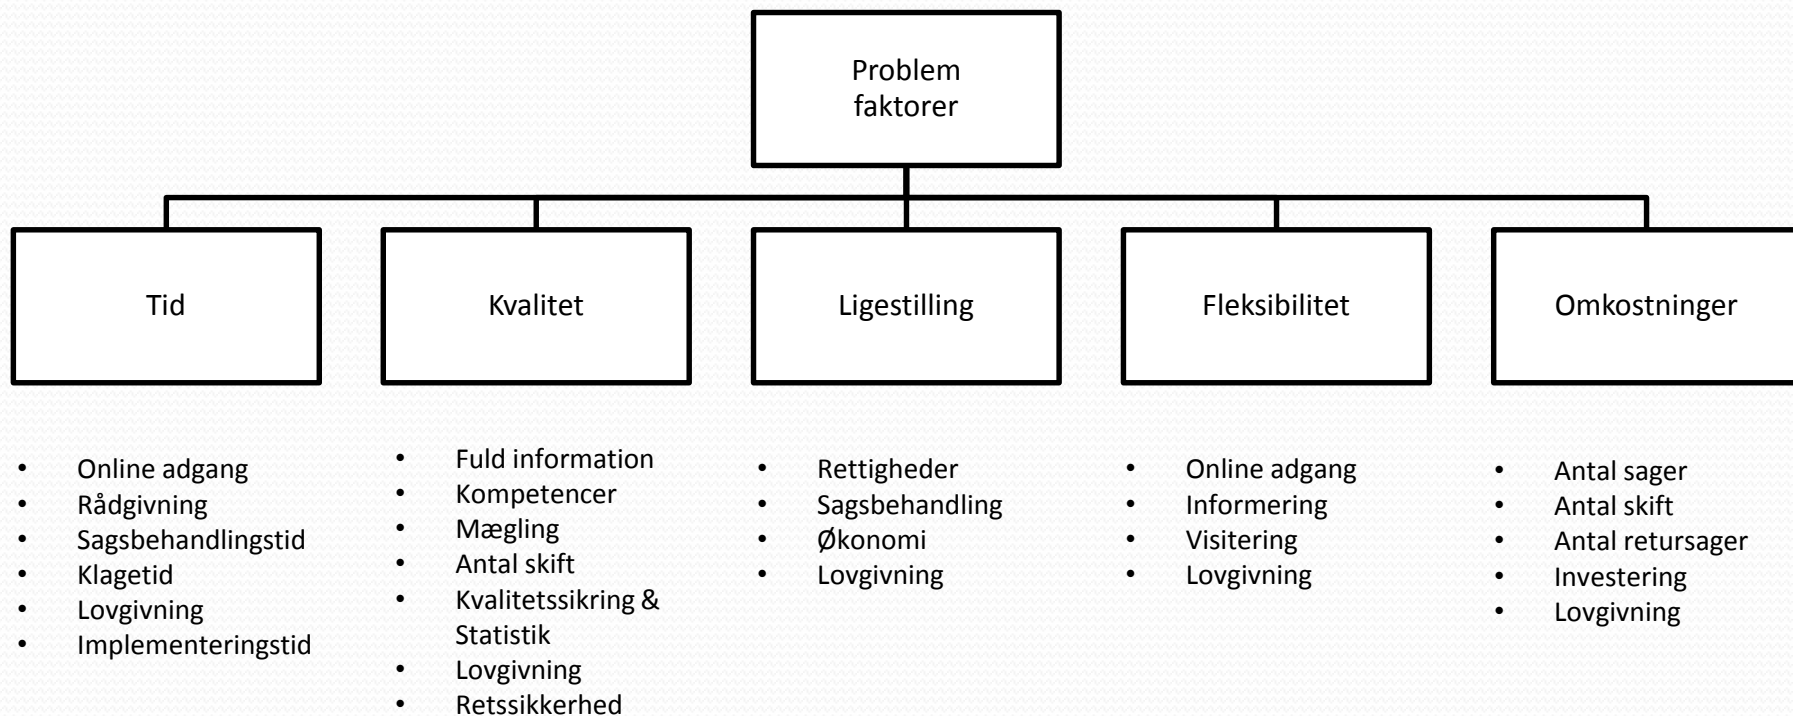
Problem faktorer

Tid

Kvalitet

Ligestilling

Fleksibilitet

Omkostninger

- Online adgang
- Rådgivning
- Sagsbehandlingstid
- Klagetid
- Lovgivning
- Implementeringstid

- Fuld information
- Kompetencer
- Mægling
- Antal skift
- Kvalitetssikring & Statistik
- Lovgivning
- Retssikkerhed

- Rettigheder
- Sagsbehandling
- Økonomi
- Lovgivning

- Online adgang
- Informering
- Visitering
- Lovgivning

- Antal sager
- Antal skift
- Antal retursager
- Investering
- Lovgivning